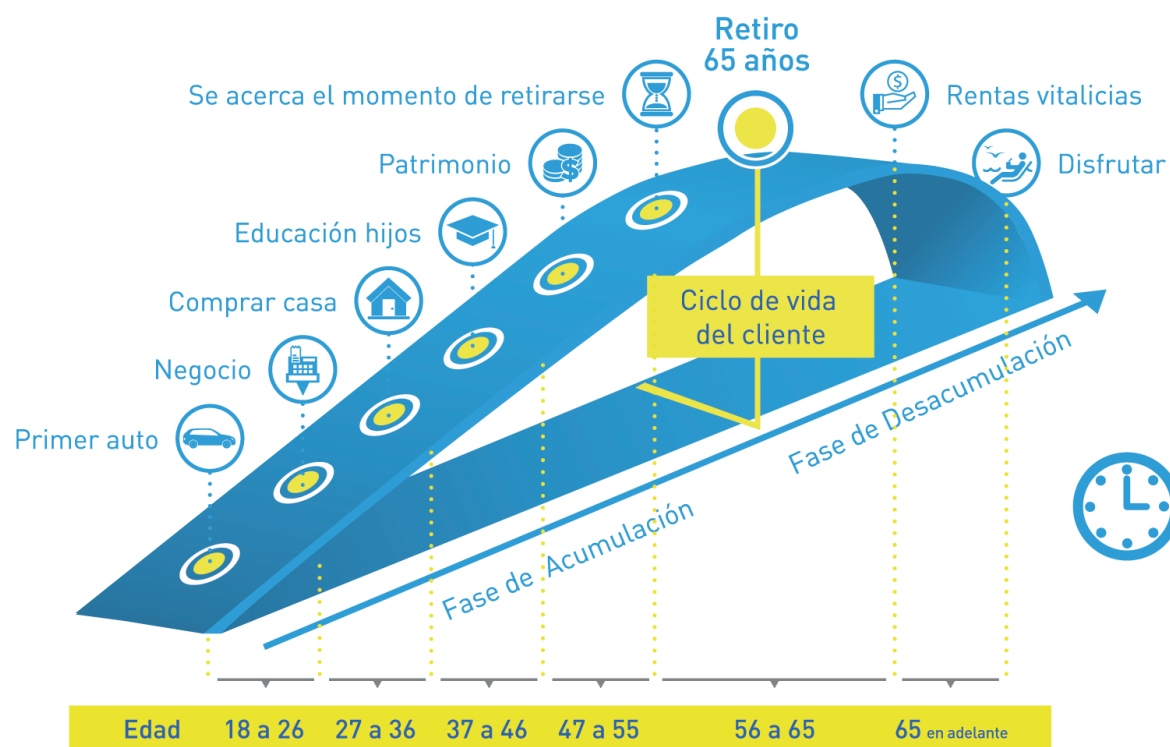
Retiro
65 años

Se acerca el momento de retirarse

Rentas vitalicias

Patrimonio

Disfrutar

Educación hijos

Comprar casa

Ciclo de vida del cliente

Negocio

Primer auto

Fase de Desacumulación

Fase de Acumulación

| Edad | 18 a 26 | 27 a 36 | 37 a 46 | 47 a 55 | 56 a 65 | 65 en adelante |
|---|---|---|---|---|---|---|